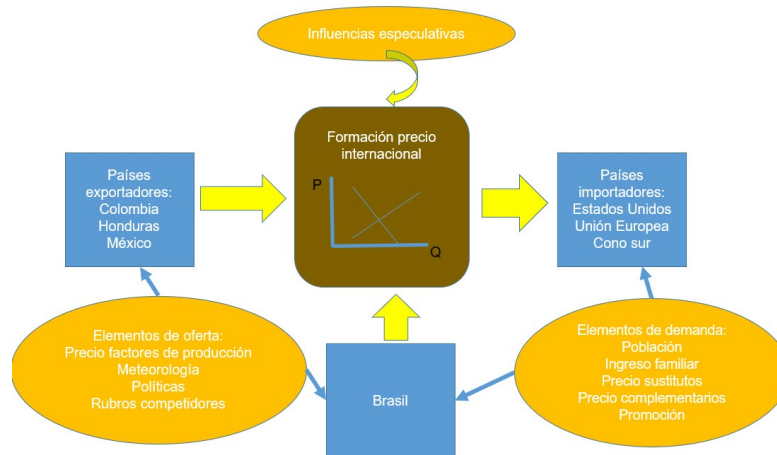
Influencias especulativas

Formación precio internacional

P

Q

Países exportadores:
Colombia
Honduras
México

Países importadores:
Estados Unidos
Unión Europea
Cono sur

Elementos de oferta:
Precio factores de producción
Meteorología
Políticas
Rubros competidores

Brasil

Elementos de demanda:
Población
Ingreso familiar
Precio sustitutos
Precio complementarios
Promoción